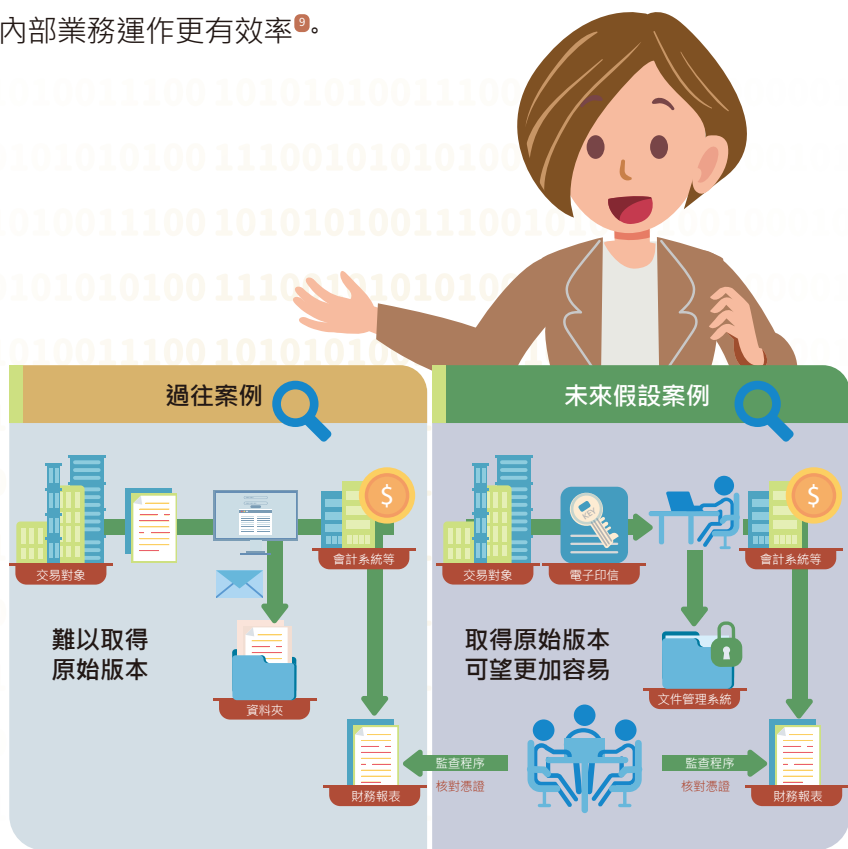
內部業務運作更有效率$^{9}$。

過往案例

交易對象

會計系統等

資料夾

難以取得原始版本

財務報表

監查程序

核對憑證

未來假設案例

交易對象

電子印信

會計系統等

文件管理系統

取得原始版本可望更加容易

監查程序

核對憑證

財務報表